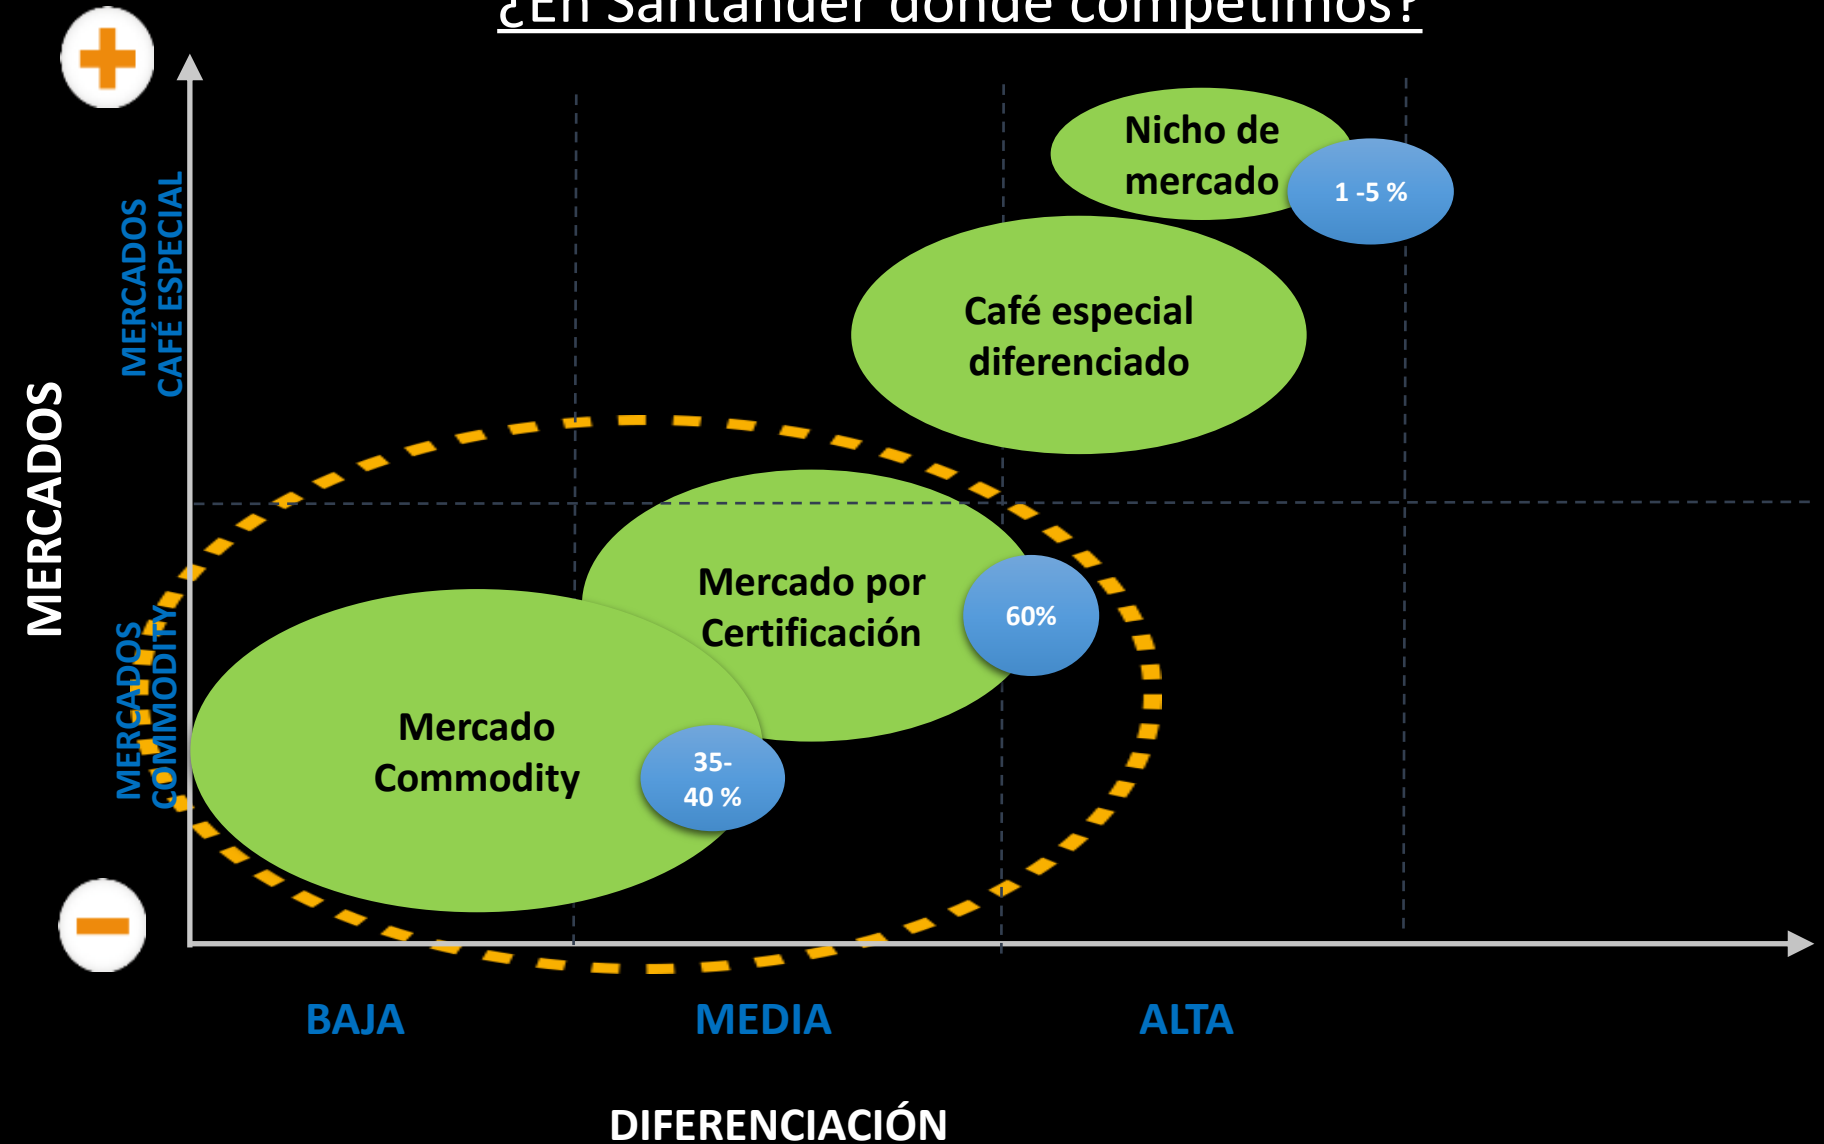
¿En Santander dónde competimos?

MERCADOS

MERCADOS CAFÉ ESPECIAL

MERCADOS COMMODITY

Nicho de mercado

1 -5 %

Café especial diferenciado

Mercado por Certificación

60%

Mercado Commodity

35-40 %

BAJA

MEDIA

ALTA

DIFERENCIACIÓN